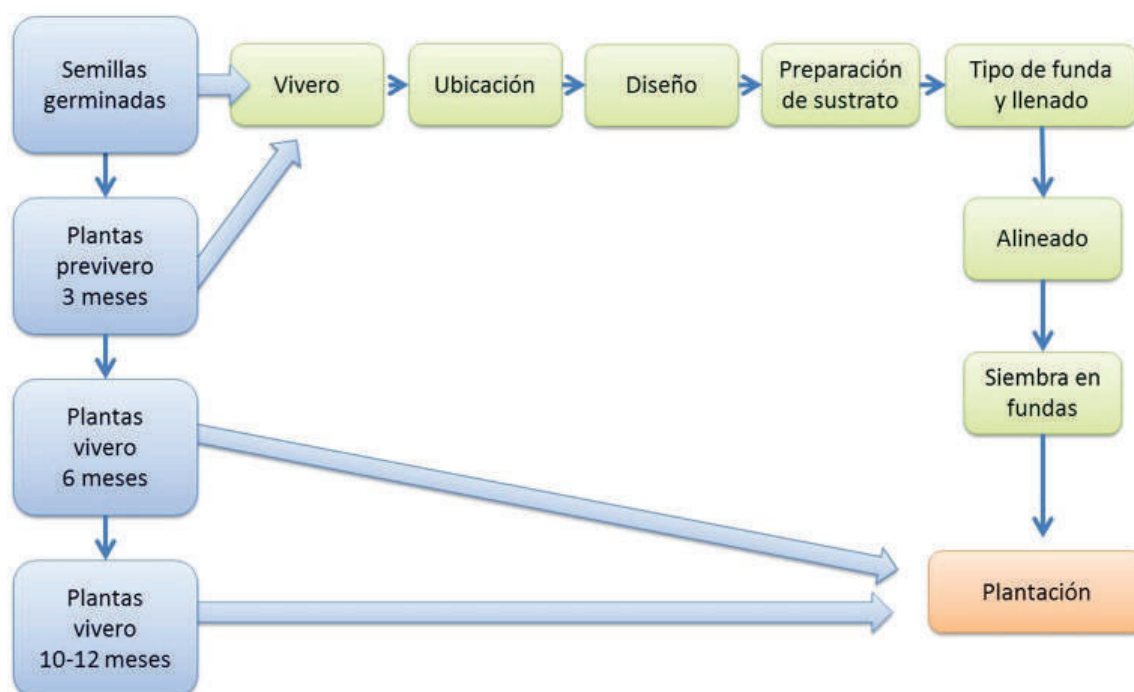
Semillas germinadas

Vivero

Ubicación

Diseño

Preparación de sustrato

Tipo de funda y llenado

Plantas previvero 3 meses

Alineado

Plantas vivero 6 meses

Siembra en fundas

Plantas vivero 10-12 meses

Plantación